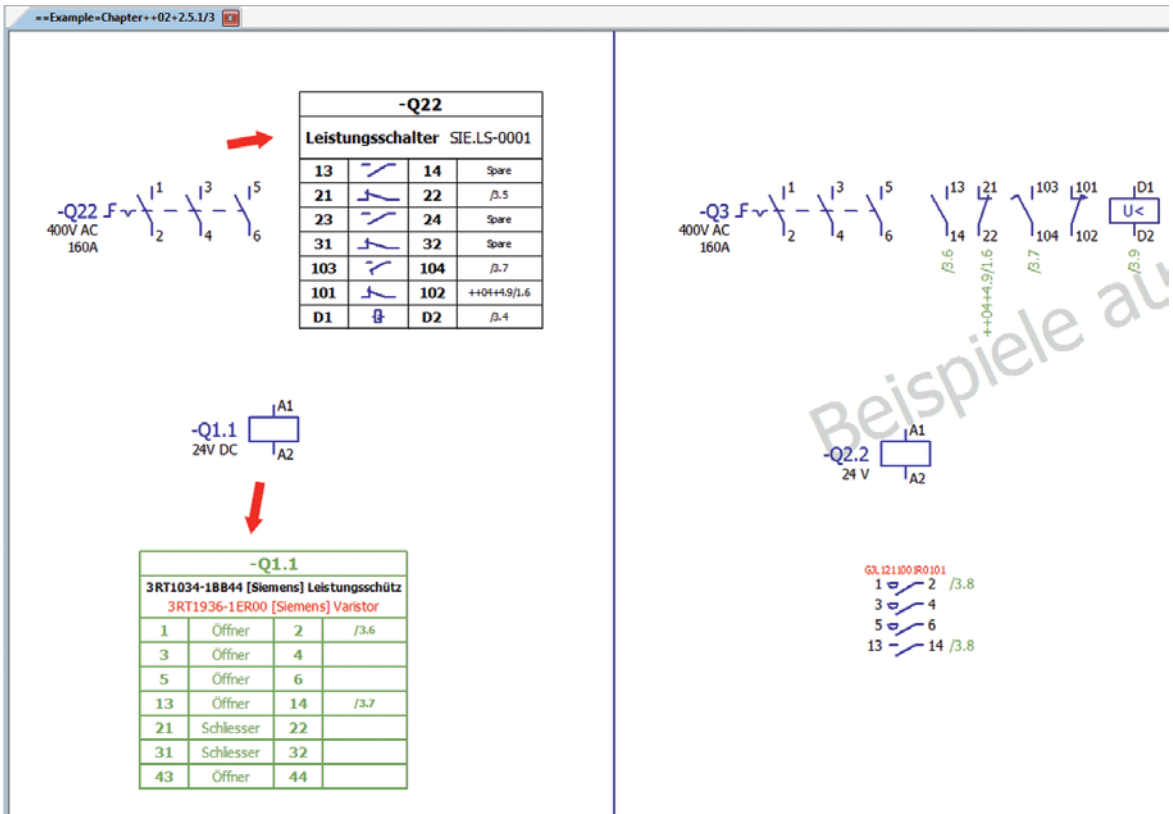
==Example=Chapter++02+2.5.1/3

-Q22
400V AC
160A
1 3 5
2 4 6

| -Q22 | | | |
|---|---|---|---|
| Leistungsschalter SIE.LS-0001 | | | |
| 13 | | 14 | Spare |
| 21 | | 22 | /3.5 |
| 23 | | 24 | Spare |
| 31 | | 32 | Spare |
| 103 | | 104 | /3.7 |
| 101 | | 102 | ++04+4.9/1.6 |
| D1 | | D2 | /3.4 |

-Q1.1
24V DC
A1
A2

| -Q1.1 | | | |
|---|---|---|---|
| 3RT1034-1BB44 [Siemens] Leistungsschütz | | | |
| 3RT1936-1ER00 [Siemens] Varistor | | | |
| 1 | Öffner | 2 | /3.6 |
| 3 | Öffner | 4 | |
| 5 | Öffner | 6 | |
| 13 | Öffner | 14 | /3.7 |
| 21 | Schliesser | 22 | |
| 31 | Schliesser | 32 | |
| 43 | Öffner | 44 | |

-Q3
400V AC
160A
1 3 5
2 4 6
13 21 103 101 D1
14 22 104 102 D2
U<
/3.6 ++04+4.9/1.6 /3.7 /3.9

Beispiele au

-Q2.2
24 V
A1
A2

G3L121100IR0101
1 2 /3.8
3 4
5 6
13 14 /3.8